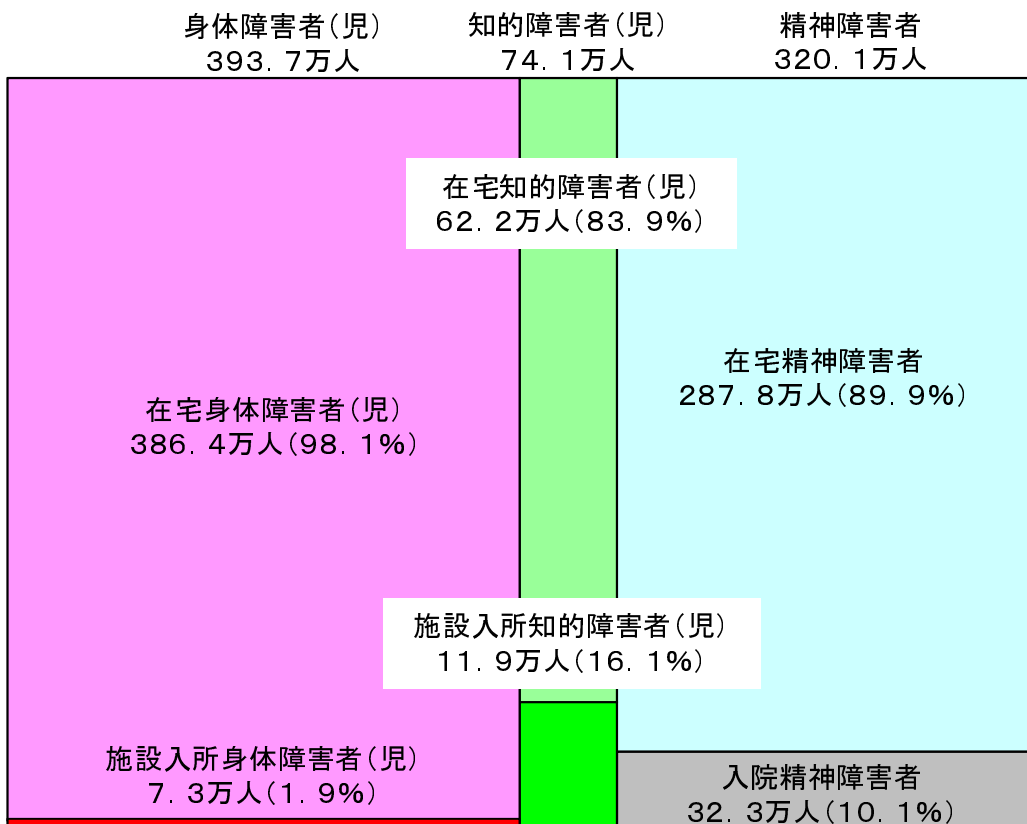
身体障害者(児)
393.7万人

知的障害者(児)
74.1万人

精神障害者
320.1万人

在宅知的障害者(児)
62.2万人(83.9%)

在宅精神障害者
287.8万人(89.9%)

在宅身体障害者(児)
386.4万人(98.1%)

施設入所知的障害者(児)
11.9万人(16.1%)

施設入所身体障害者(児)
7.3万人(1.9%)

入院精神障害者
32.3万人(10.1%)